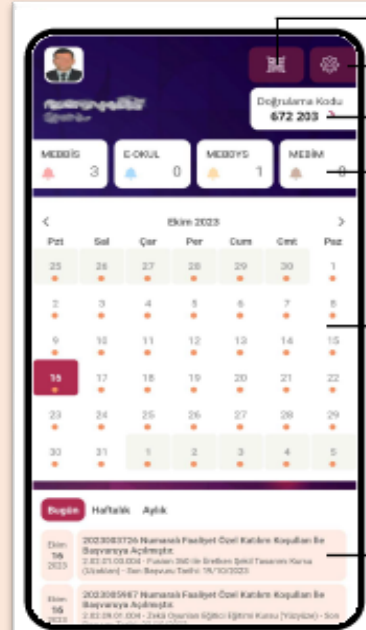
Doğrulama Kodu
672 203

MEBBİS 3
E-OKUL 0
MEBOYS 1
MEBİM 0

Ekim 2023

| Pzt | Sal | Çar | Per | Cum | Cmt | Paz |
|---|---|---|---|---|---|---|
| 25 | 26 | 27 | 28 | 29 | 30 | 1 |
| 2 | 3 | 4 | 5 | 6 | 7 | 8 |
| 9 | 10 | 11 | 12 | 13 | 14 | 15 |
| 16 | 17 | 18 | 19 | 20 | 21 | 22 |
| 23 | 24 | 25 | 26 | 27 | 28 | 29 |
| 30 | 31 | 1 | 2 | 3 | 4 | 5 |

Bugün Haftalık Aylık

Ekim 16 2023
2023083726 Numaralı Faaliyet Özel Katılım Koşulları İle Başvuruya Açılmıştır.
2.02.01.03.004 - Fusion 360 ile Erebilen Şekil Tasarımı Kursu (Uzaktan) - Son Başvuru Tarihi: 19/10/2023

Ekim 16 2023
2023085987 Numaralı Faaliyet Özel Katılım Koşulları İle Başvuruya Açılmıştır.
2.02.08.01.004 - Zeka Oyunları Eğitici Eğitimi Kursu (Yüzyüze) - Son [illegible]